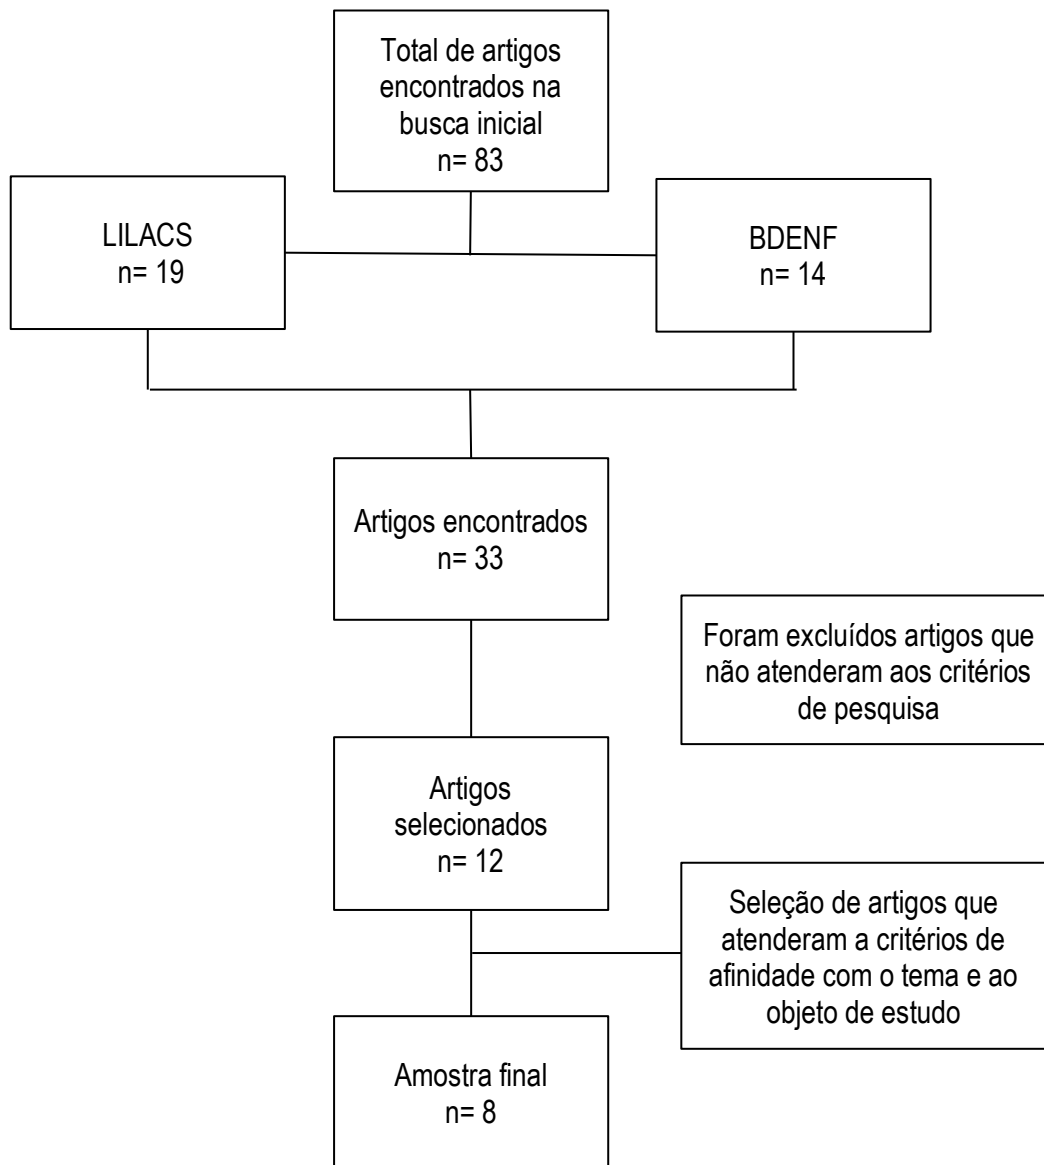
Total de artigos encontrados na busca inicial
n= 83

LILACS
n= 19

BDENF
n= 14

Artigos encontrados
n= 33

Foram excluídos artigos que não atenderam aos critérios de pesquisa

Artigos selecionados
n= 12

Seleção de artigos que atenderam a critérios de afinidade com o tema e ao objeto de estudo

Amostra final
n= 8